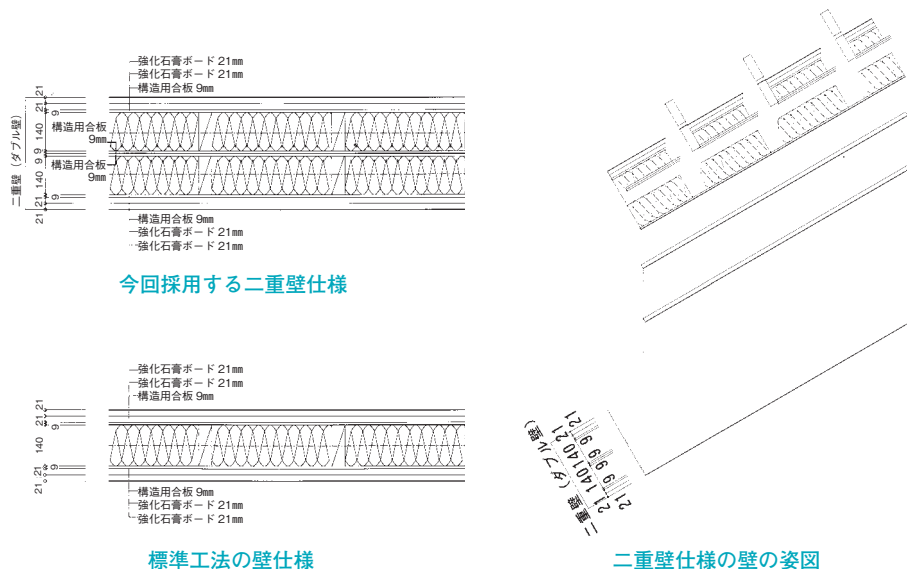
強化石膏ボード 21mm
強化石膏ボード 21mm
構造用合板 9mm

二重壁（ダブル壁）
21 21 9 140 9 9 140 9 21 21

構造用合板 9mm
構造用合板 9mm

構造用合板 9mm
強化石膏ボード 21mm
強化石膏ボード 21mm

今回採用する二重壁仕様

強化石膏ボード 21mm
強化石膏ボード 21mm
構造用合板 9mm

21 21 9 140 9 21 21

構造用合板 9mm
強化石膏ボード 21mm
強化石膏ボード 21mm

標準工法の壁仕様

二重壁（ダブル壁）
21 21 9 140 9 9 140 21 21

二重壁仕様の壁の姿図